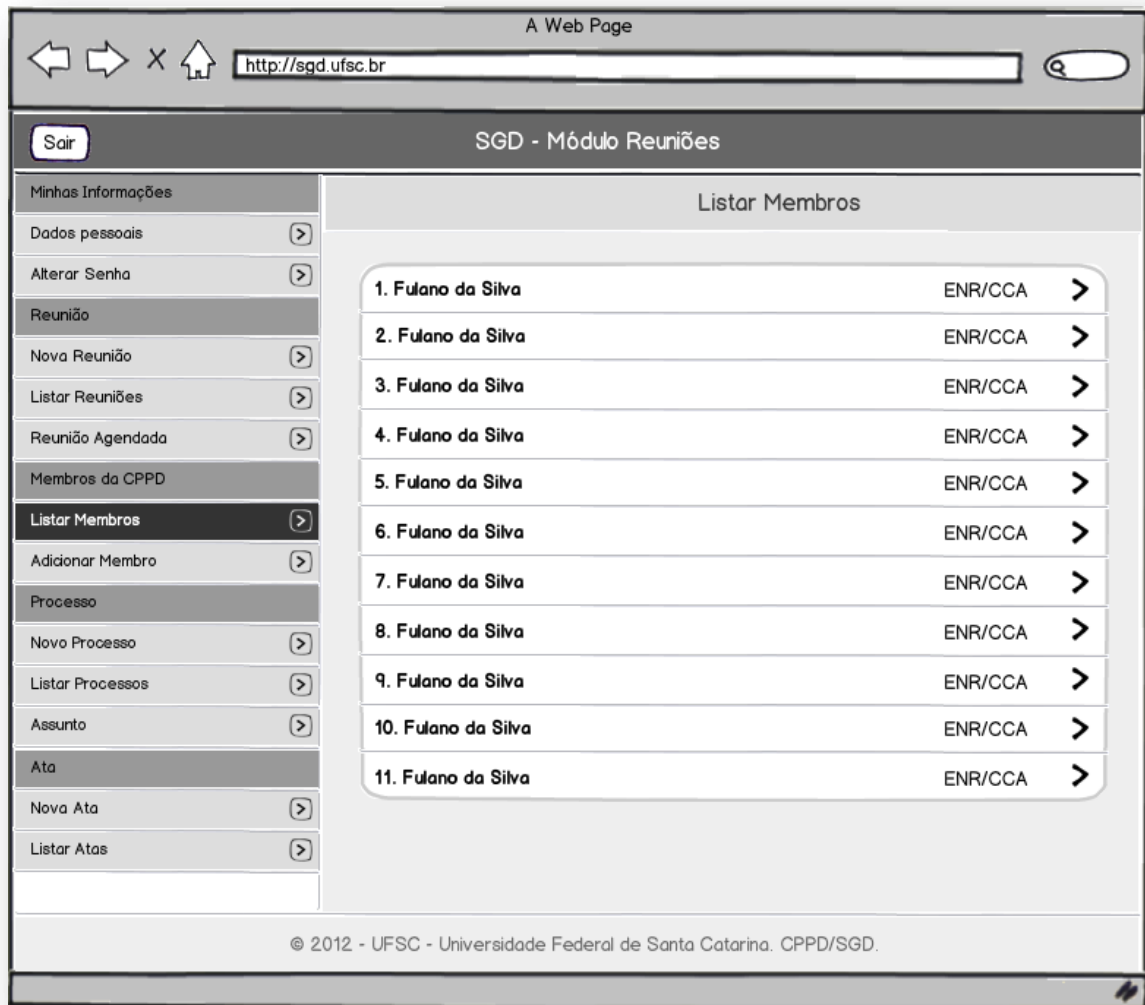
A Web Page

http://sgd.ufsc.br

Sair

SGD - Módulo Reuniões

Minhas Informações
Dados pessoais
Alterar Senha
Reunião
Nova Reunião
Listar Reuniões
Reunião Agendada
Membros da CPPD
Listar Membros
Adicionar Membro
Processo
Novo Processo
Listar Processos
Assunto
Ata
Nova Ata
Listar Atas

Listar Membros

1. Fulano da Silva ENR/CCA
2. Fulano da Silva ENR/CCA
3. Fulano da Silva ENR/CCA
4. Fulano da Silva ENR/CCA
5. Fulano da Silva ENR/CCA
6. Fulano da Silva ENR/CCA
7. Fulano da Silva ENR/CCA
8. Fulano da Silva ENR/CCA
9. Fulano da Silva ENR/CCA
10. Fulano da Silva ENR/CCA
11. Fulano da Silva ENR/CCA

© 2012 - UFSC - Universidade Federal de Santa Catarina. CPPD/SGD.